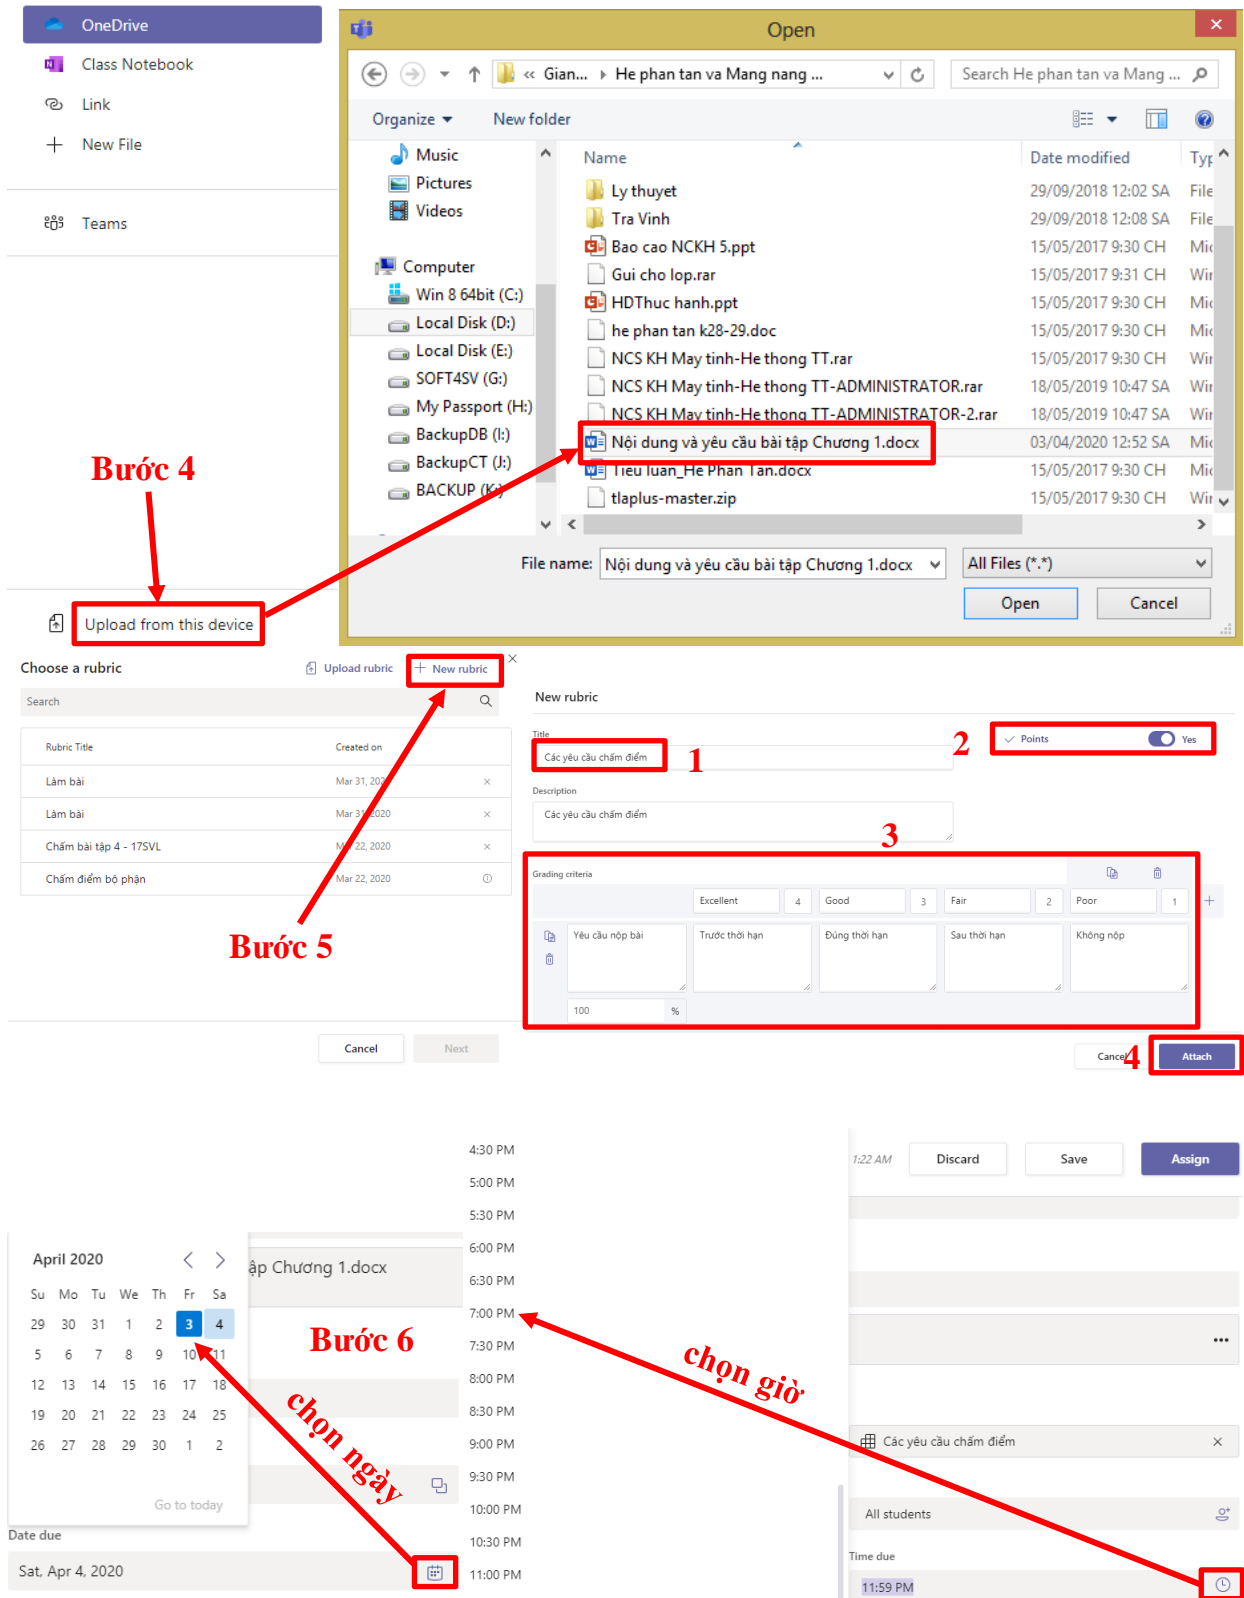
OneDrive
Class Notebook
Link
New File
Teams

Open

« Gian... › He phan tan va Mang nang ...
Search He phan tan va Mang ...
Organize ▾ New folder

Music
Pictures
Videos
Computer
Win 8 64bit (C:)
Local Disk (D:)
Local Disk (E:)
SOFT4SV (G:)
My Passport (H:)
BackupDB (I:)
BackupCT (J:)
BACKUP (K:)

| Name | Date modified | Typ |
|---|---|---|
| Ly thuyet | 29/09/2018 12:02 SA | File |
| Tra Vinh | 29/09/2018 12:08 SA | File |
| Bao cao NCKH 5.ppt | 15/05/2017 9:30 CH | Mic |
| Gui cho lop.rar | 15/05/2017 9:31 CH | Wir |
| HDThuc hanh.ppt | 15/05/2017 9:30 CH | Mic |
| he phan tan k28-29.doc | 15/05/2017 9:30 CH | Mic |
| NCS KH May tinh-He thong TT.rar | 15/05/2017 9:30 CH | Wir |
| NCS KH May tinh-He thong TT-ADMINISTRATOR.rar | 18/05/2019 10:47 SA | Wir |
| NCS KH May tinh-He thong TT-ADMINISTRATOR-2.rar | 18/05/2019 10:47 SA | Wir |
| Nội dung và yêu cầu bài tập Chương 1.docx | 03/04/2020 12:52 SA | Mic |
| Tieu luan_He Phan Tan.docx | 15/05/2017 9:30 CH | Mic |
| tlaplus-master.zip | 15/05/2017 9:30 CH | Wir |

File name: Nội dung và yêu cầu bài tập Chương 1.docx
All Files (*.*)
Open Cancel

Bước 4
Upload from this device

Choose a rubric
Upload rubric
New rubric
Search

| Rubric Title | Created on |
|---|---|
| Làm bài | Mar 31, 2020 |
| Làm bài | Mar 31, 2020 |
| Chấm bài tập 4 - 17SVL | Mar 22, 2020 |
| Chấm điểm bộ phận | Mar 22, 2020 |

Bước 5
Cancel Next

New rubric
Title
Các yêu cầu chấm điểm
1
2
Points Yes
Description
Các yêu cầu chấm điểm
3
Grading criteria
Excellent 4 Good 3 Fair 2 Poor 1
Yêu cầu nộp bài | Trước thời hạn | Đúng thời hạn | Sau thời hạn | Không nộp
100 %
Cancel 4 Attach

4:30 PM
5:00 PM
5:30 PM
6:00 PM
6:30 PM
7:00 PM
7:30 PM
8:00 PM
8:30 PM
9:00 PM
9:30 PM
10:00 PM
10:30 PM
11:00 PM

1:22 AM Discard Save Assign

April 2020
Su Mo Tu We Th Fr Sa
29 30 31 1 2 3 4
5 6 7 8 9 10 11
12 13 14 15 16 17 18
19 20 21 22 23 24 25
26 27 28 29 30 1 2
Go to today

ập Chương 1.docx
Bước 6
chọn ngày
chọn giờ
Các yêu cầu chấm điểm
All students
Date due
Sat, Apr 4, 2020
Time due
11:59 PM